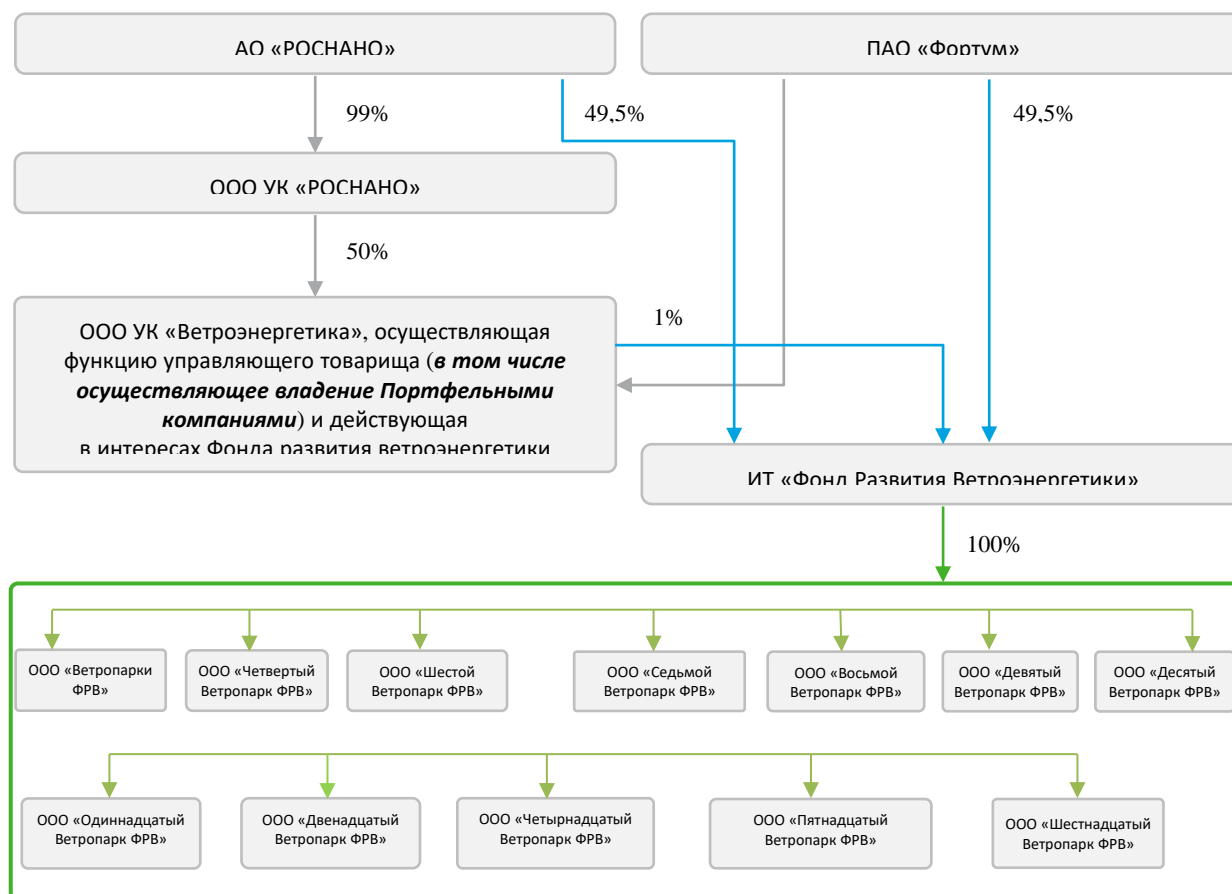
АО «РОСНАНО»

ПАО «Фортум»

99%

49,5%

49,5%

ООО УК «РОСНАНО»

50%

1%

ООО УК «Ветроэнергетика», осуществляющая функцию управляющего товарища (***в том числе осуществляющее владение Портфельными компаниями***) и действующая в интересах Фонда развития ветроэнергетики

ИТ «Фонд Развития Ветроэнергетики»

100%

ООО «Ветропарки ФРВ»

ООО «Четвертый Ветропарк ФРВ»

ООО «Шестой Ветропарк ФРВ»

ООО «Седьмой Ветропарк ФРВ»

ООО «Восьмой Ветропарк ФРВ»

ООО «Девятый Ветропарк ФРВ»

ООО «Десятый Ветропарк ФРВ»

ООО «Одиннадцатый Ветропарк ФРВ»

ООО «Двенадцатый Ветропарк ФРВ»

ООО «Четырнадцатый Ветропарк ФРВ»

ООО «Пятнадцатый Ветропарк ФРВ»

ООО «Шестнадцатый Ветропарк ФРВ»